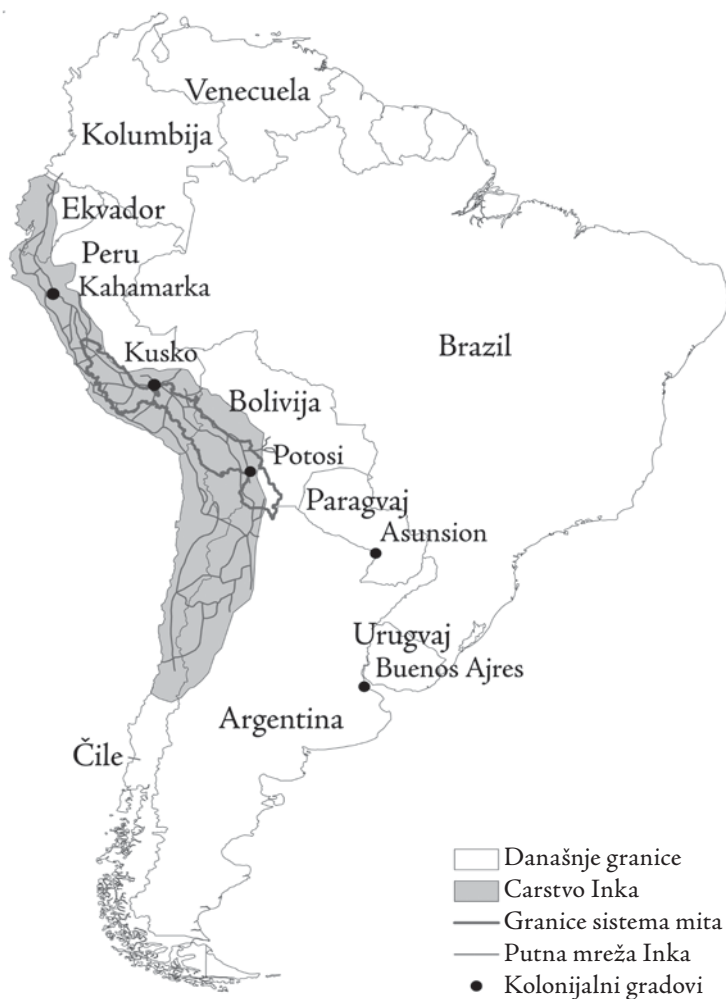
Venecuela
Kolumbija
Ekvador
Peru
Kahamarka
Brazil
Kusko
Bolivija
Potosi
Paragvaj
Asunsion
Urugvaj
Buenos Ajres
Argentina
Čile

Današnje granice
Carstvo Inka
Granice sistema mita
Putna mreža Inka
Kolonijalni gradovi